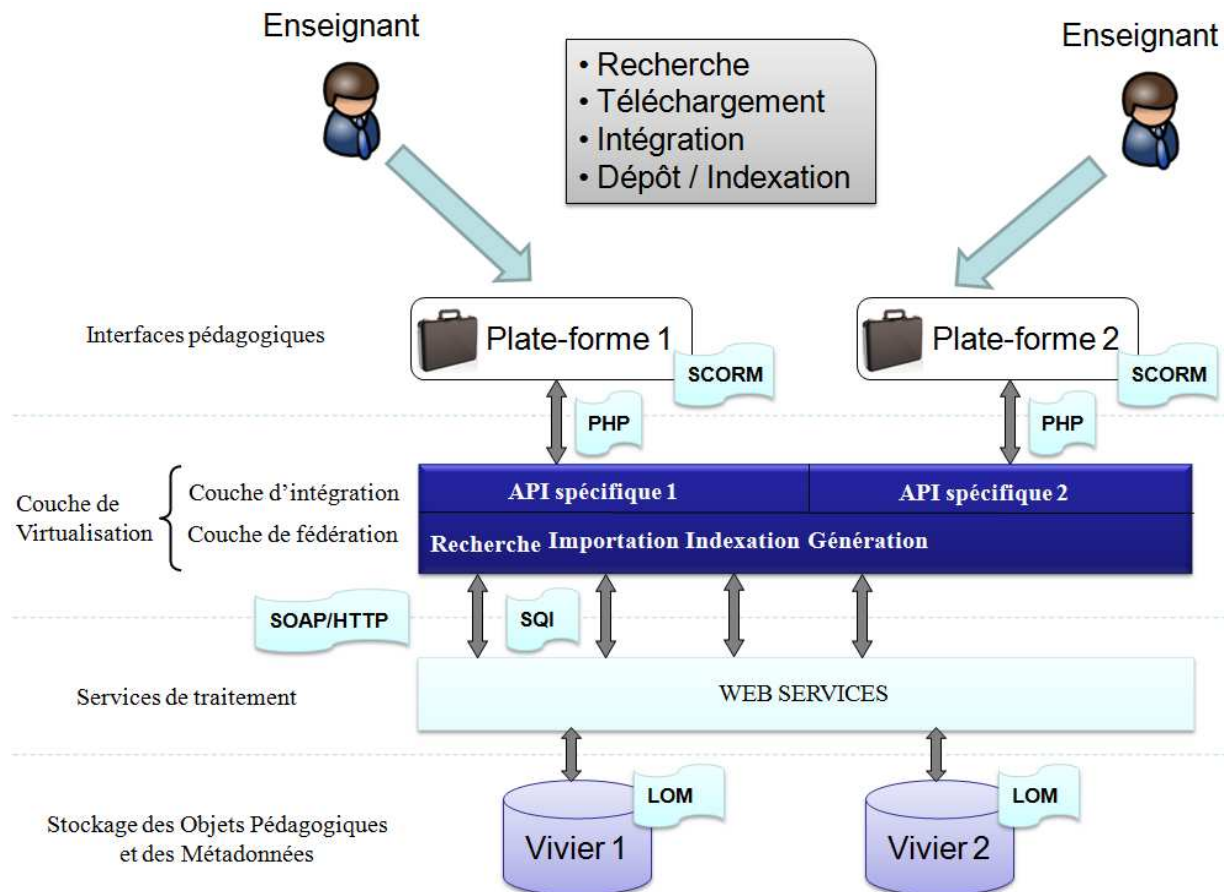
Enseignant

• Recherche
• Téléchargement
• Intégration
• Dépôt / Indexation

Enseignant

Interfaces pédagogiques

Plate-forme 1

SCORM

Plate-forme 2

SCORM

PHP

PHP

Couche de Virtualisation

Couche d'intégration

Couche de fédération

API spécifique 1

API spécifique 2

Recherche Importation Indexation Génération

SOAP/HTTP

SQI

Services de traitement

WEB SERVICES

Stockage des Objets Pédagogiques et des Métadonnées

LOM

Vivier 1

LOM

Vivier 2